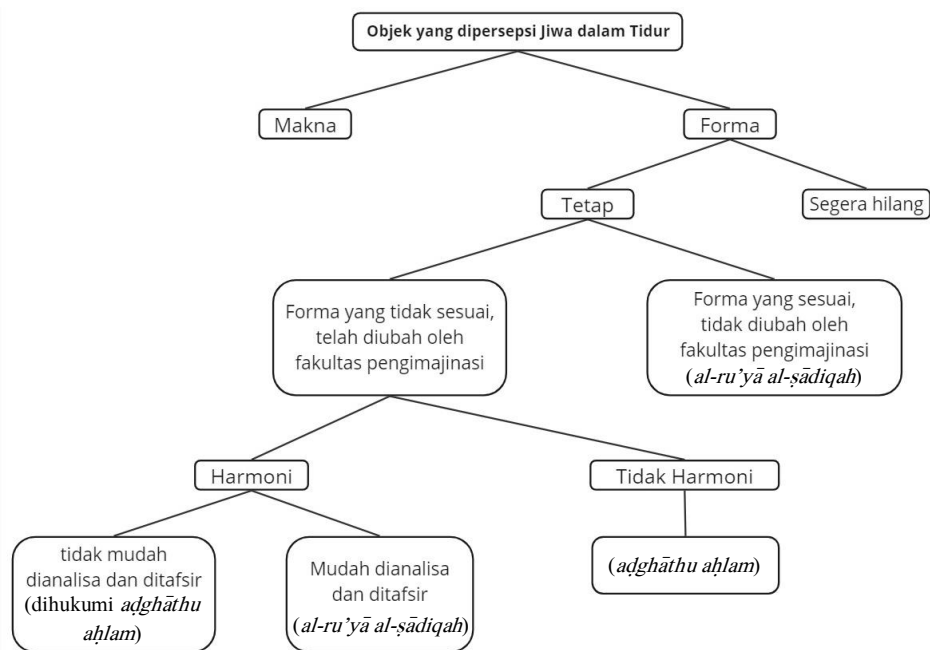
Objek yang dipersepsi Jiwa dalam Tidur

Makna

Forma

Tetap

Segera hilang

Forma yang tidak sesuai, telah diubah oleh fakultas pengimajinasi

Forma yang sesuai, tidak diubah oleh fakultas pengimajinasi (*al-ru'yā al-ṣādiqah*)

Harmoni

Tidak Harmoni

tidak mudah dianalisa dan ditafsir (dihukumi *aḍghāthu aḥlam*)

Mudah dianalisa dan ditafsir (*al-ru'yā al-ṣādiqah*)

(*aḍghāthu aḥlam*)